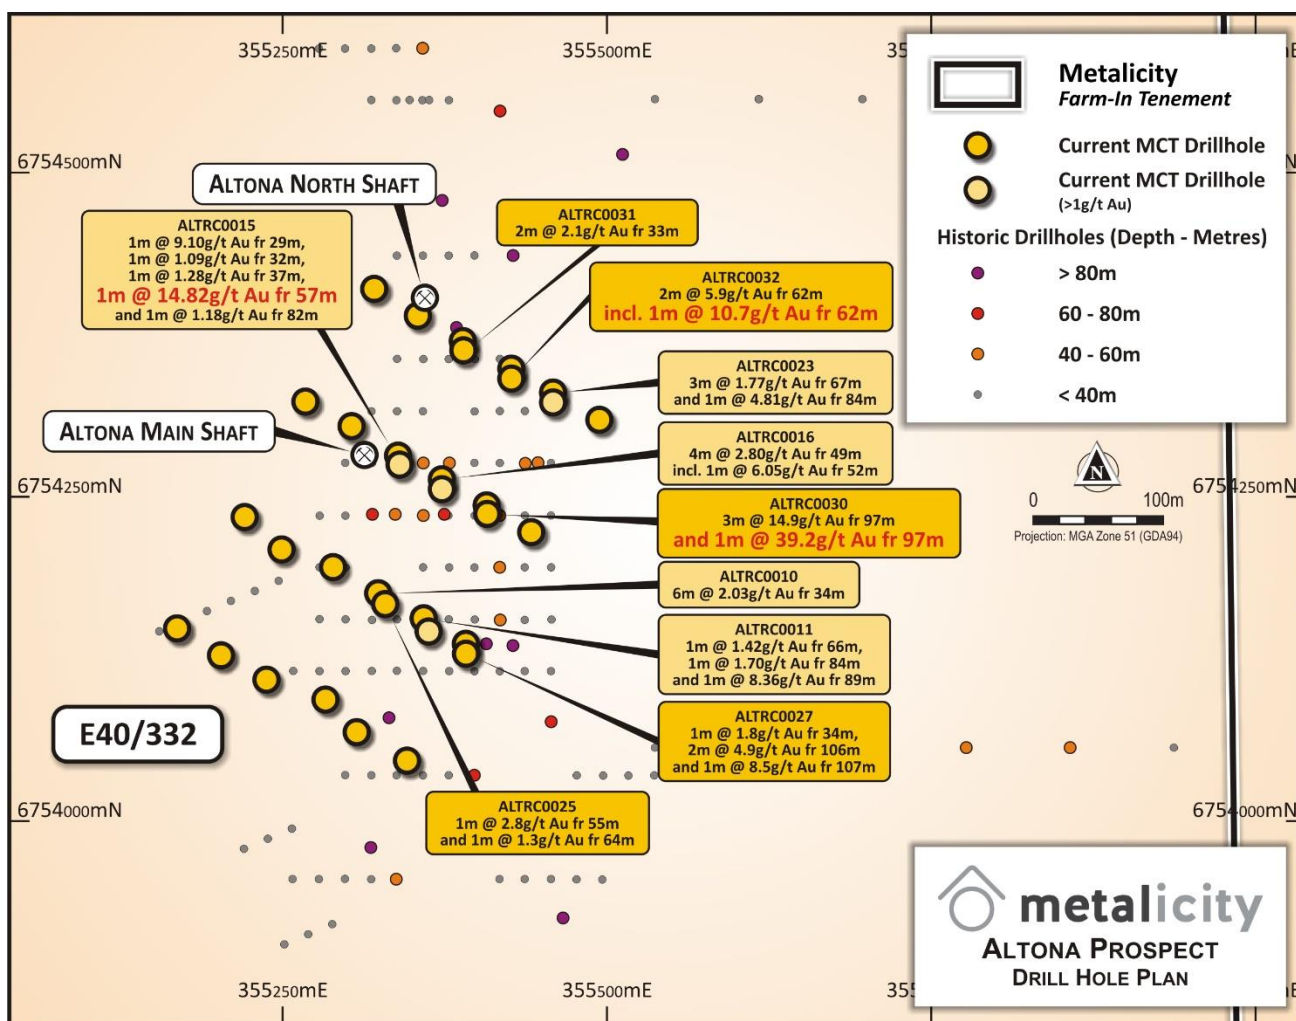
355250mE

355500mE

35

Metalicity
Farm-In Tenement

Current MCT Drillhole

Current MCT Drillhole (>1g/t Au)

Historic Drillholes (Depth - Metres)

> 80m

60 - 80m

40 - 60m

< 40m

6754500mN

ALTONA NORTH SHAFT

ALTRC0015
1m @ 9.10g/t Au fr 29m,
1m @ 1.09g/t Au fr 32m,
1m @ 1.28g/t Au fr 37m,
1m @ 14.82g/t Au fr 57m
and 1m @ 1.18g/t Au fr 82m

ALTRC0031
2m @ 2.1g/t Au fr 33m

ALTRC0032
2m @ 5.9g/t Au fr 62m
incl. 1m @ 10.7g/t Au fr 62m

ALTRC0023
3m @ 1.77g/t Au fr 67m
and 1m @ 4.81g/t Au fr 84m

ALTONA MAIN SHAFT

ALTRC0016
4m @ 2.80g/t Au fr 49m
incl. 1m @ 6.05g/t Au fr 52m

6754250mN

ALTRC0030
3m @ 14.9g/t Au fr 97m
and 1m @ 39.2g/t Au fr 97m

0 100m

Projection: MGA Zone 51 (GDA94)

6754250mN

ALTRC0010
6m @ 2.03g/t Au fr 34m

ALTRC0011
1m @ 1.42g/t Au fr 66m,
1m @ 1.70g/t Au fr 84m
and 1m @ 8.36g/t Au fr 89m

E40/332

ALTRC0027
1m @ 1.8g/t Au fr 34m,
2m @ 4.9g/t Au fr 106m
and 1m @ 8.5g/t Au fr 107m

6754000mN

ALTRC0025
1m @ 2.8g/t Au fr 55m
and 1m @ 1.3g/t Au fr 64m

6754000mN

metalicity
ALTONA PROSPECT
DRILL HOLE PLAN

355250mE

355500mE

35